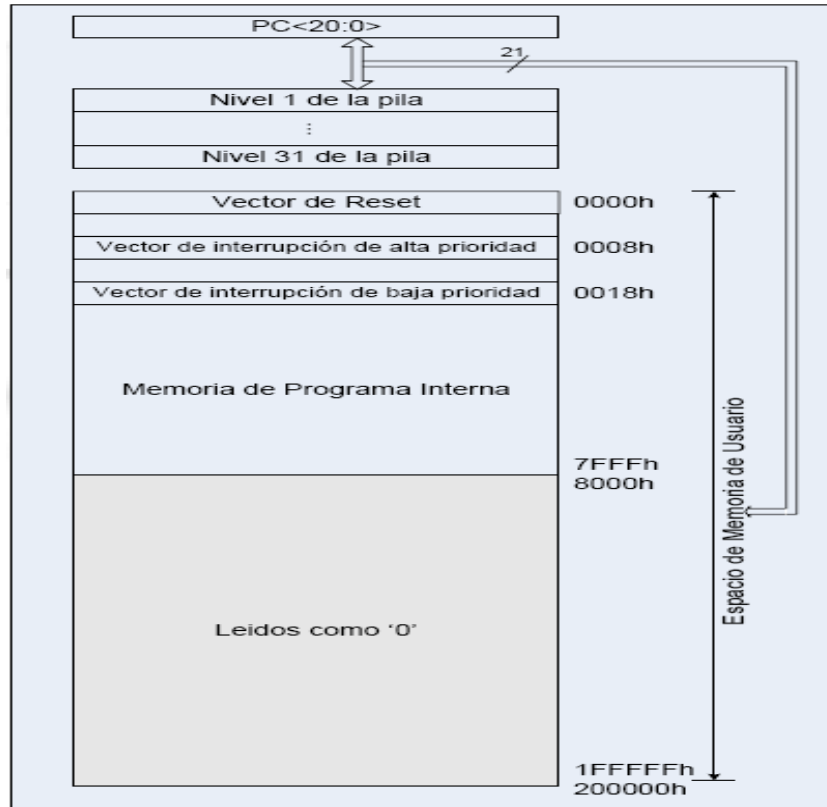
PC<20:0>

21

Nivel 1 de la pila

⋮

Nivel 31 de la pila

Vector de Reset

0000h

Vector de interrupción de alta prioridad

0008h

Vector de interrupción de baja prioridad

0018h

Memoria de Programa Interna

7FFFh

8000h

Leidos como '0'

Espacio de Memoria de Usuario

1FFFFFh

200000h